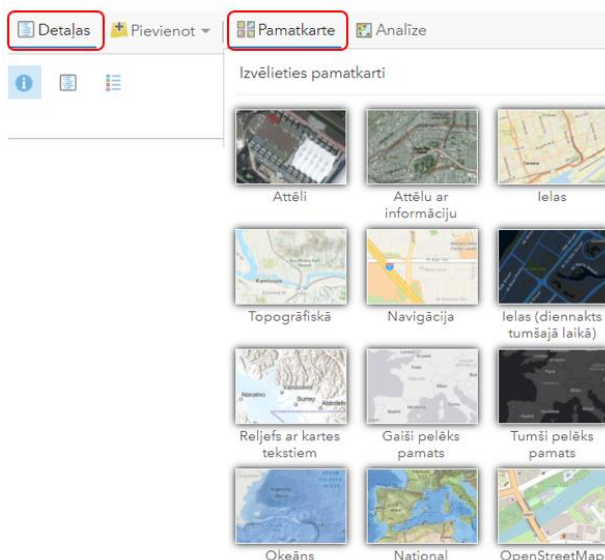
Detaļas Pievienot Pamatkarte Analīze

Izvēlieties pamatkarti

Attēli

Attēlu ar informāciju

Ielas

Topogrāfiskā

Navigācija

Ielas (diennakts tumšajā laikā)

Reljefs ar kartes tekstiem

Gaiši pelēks pamats

Tumši pelēks pamats

Okeāns

National

OpenStreetMap